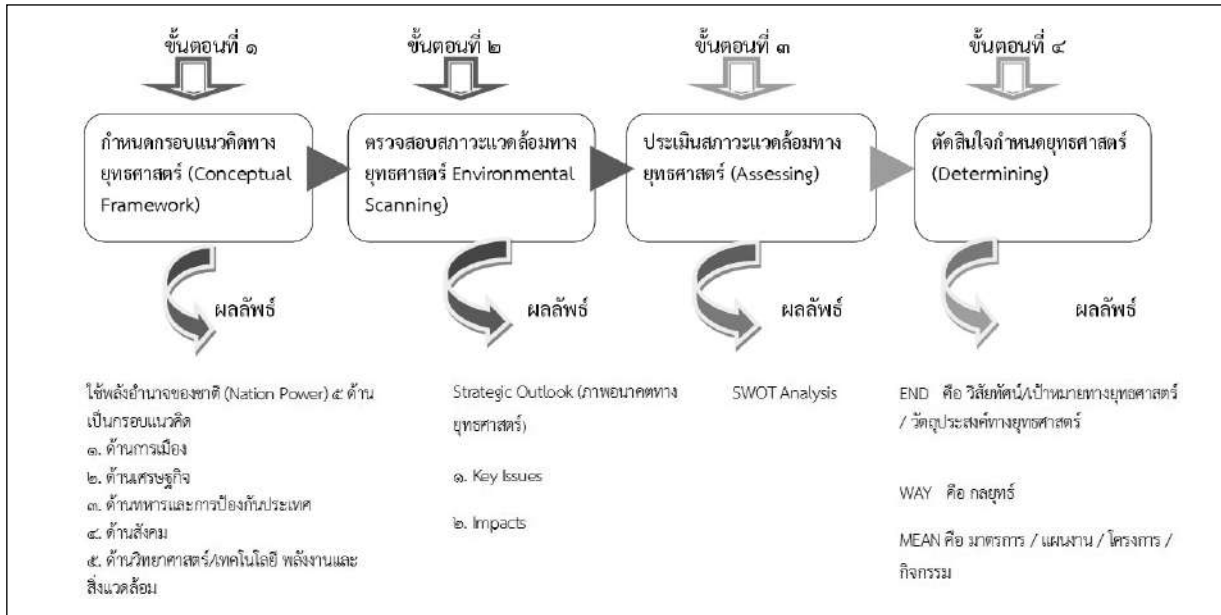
ขั้นตอนที่ ๑

กำหนดกรอบแนวคิดทางยุทธศาสตร์ (Conceptual Framework)

ผลลัพธ์

ใช้พลังอำนาจของชาติ (Nation Power) ๕ ด้าน เป็นกรอบแนวคิด
๑. ด้านการเมือง
๒. ด้านเศรษฐกิจ
๓. ด้านทหารและการป้องกันประเทศ
๔. ด้านสังคม
๕. ด้านวิทยาศาสตร์/เทคโนโลยี พลังงานและสิ่งแวดล้อม

ขั้นตอนที่ ๒

ตรวจสอบสภาวะแวดล้อมทางยุทธศาสตร์ Environmental Scanning)

ผลลัพธ์

Strategic Outlook (ภาพอนาคตทางยุทธศาสตร์)

๑. Key Issues

๒. Impacts

ขั้นตอนที่ ๓

ประเมินสภาวะแวดล้อมทางยุทธศาสตร์ (Assessing)

ผลลัพธ์

SWOT Analysis

ขั้นตอนที่ ๔

ตัดสินใจกำหนดยุทธศาสตร์ (Determining)

ผลลัพธ์

END คือ วิสัยทัศน์/เป้าหมายทางยุทธศาสตร์ / วัตถุประสงค์ทางยุทธศาสตร์

WAY คือ กลยุทธ์

MEAN คือ มาตรการ / แผนงาน / โครงการ / กิจกรรม